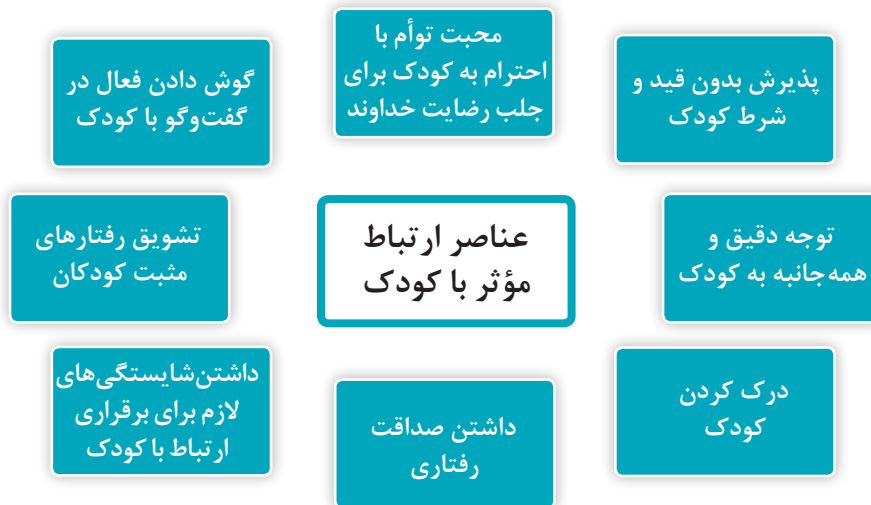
عناصر ارتباط مؤثر با کودک

محبت توأم با احترام به کودک برای جلب رضایت خداوند

پذیرش بدون قید و شرط کودک

توجه دقیق و همه‌جانبه به کودک

درک کردن کودک

داشتن صداقت رفتاری

داشتن‌شایستگی‌های لازم برای برقراری ارتباط با کودک

تشویق رفتارهای مثبت کودکان

گوش دادن فعال در گفت‌وگو با کودک